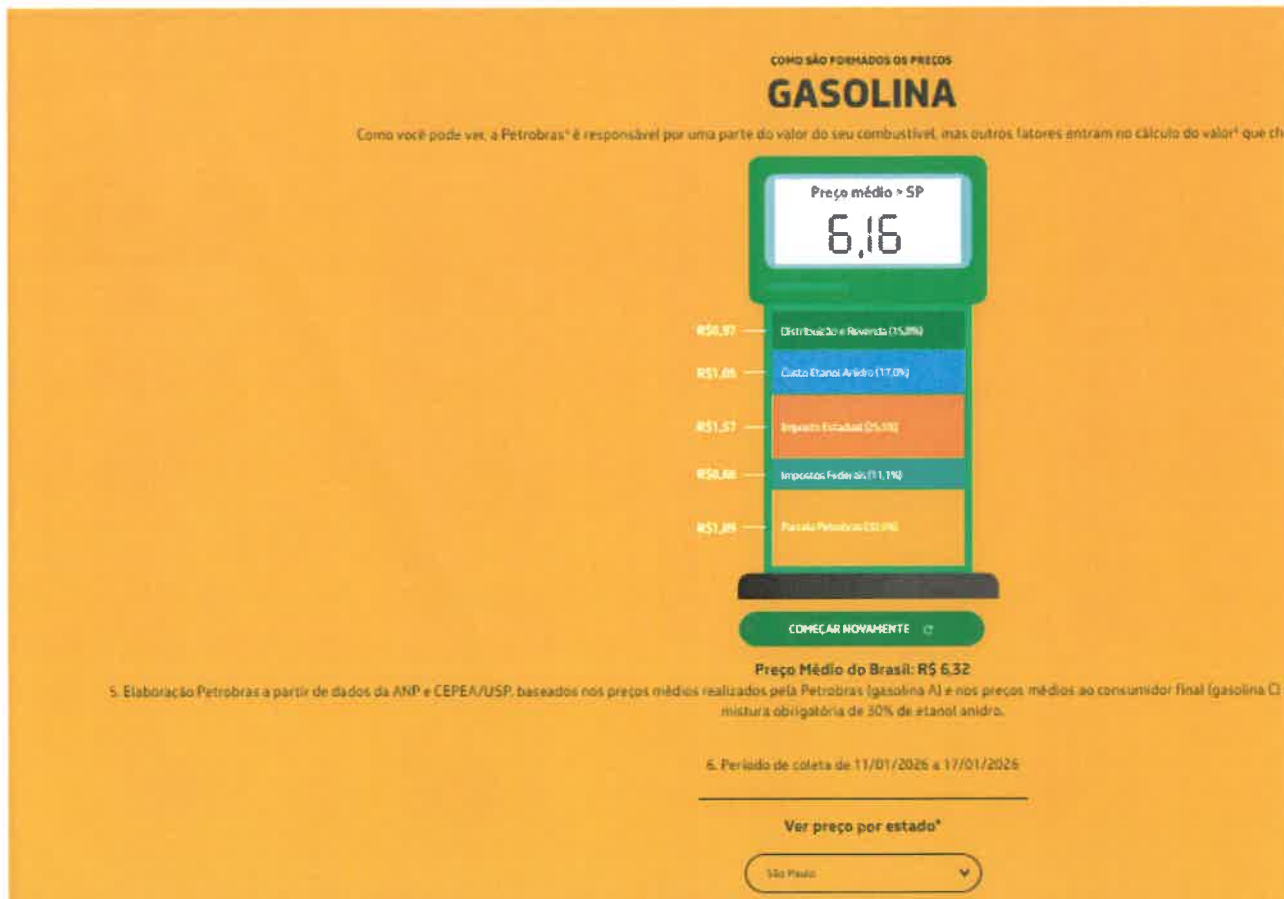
COMO SÃO FORMADOS OS PREÇOS

GASOLINA

Como você pode ver, a Petrobras⁵ é responsável por uma parte do valor do seu combustível, mas outros fatores entram no cálculo do valor⁶ que ch

Preço médio > SP

6,16

R$0,97 — Distribuição e Revenda (15,8%)

R$1,05 — Custo Etanol Anidro (17,0%)

R$1,57 — Imposto Estadual (25,5%)

R$0,68 — Impostos Federais (11,1%)

R$1,89 — Parcela Petrobras (30,6%)

COMEÇAR NOVAMENTE

Preço Médio do Brasil: R$ 6,32

5. Elaboração Petrobras a partir de dados da ANP e CEPEA/USP, baseados nos preços médios realizados pela Petrobras (gasolina A) e nos preços médios ao consumidor final (gasolina C) mistura obrigatória de 30% de etanol anidro.

6. Período de coleta de 11/01/2026 a 17/01/2026

Ver preço por estado*

São Paulo